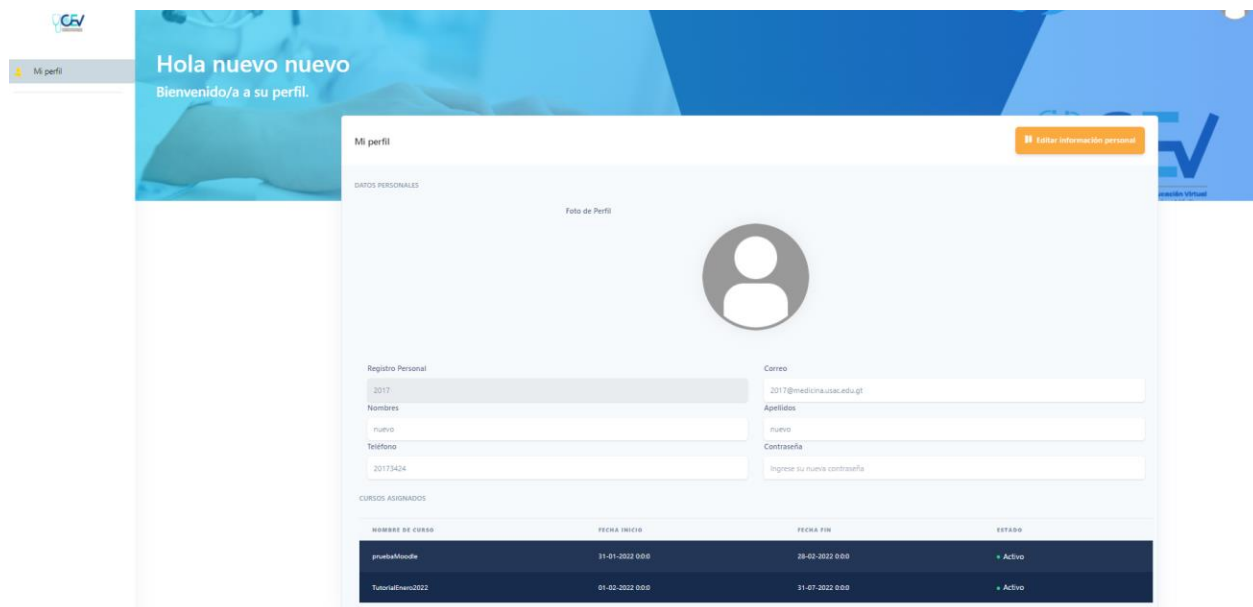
CEV

Mi perfil

Hola nuevo nuevo

Bienvenido/a a su perfil.

Mi perfil

Editar información personal

DATOS PERSONALES

Foto de Perfil

Registro Personal

2017

Correo

2017@medicina.usac.edu.gt

Nombres

nuevo

Apellidos

nuevo

Teléfono

20173424

Contraseña

Ingrese su nueva contraseña

CURSOS ASIGNADOS

| NOMBRE DE CURSO | FECHA INICIO | FECHA FIN | ESTADO |
|---|---|---|---|
| pruebaMoodle | 31-01-2022 0:0:0 | 28-02-2022 0:0:0 | • Activo |
| TutorialEnero2022 | 01-02-2022 0:0:0 | 31-07-2022 0:0:0 | • Activo |